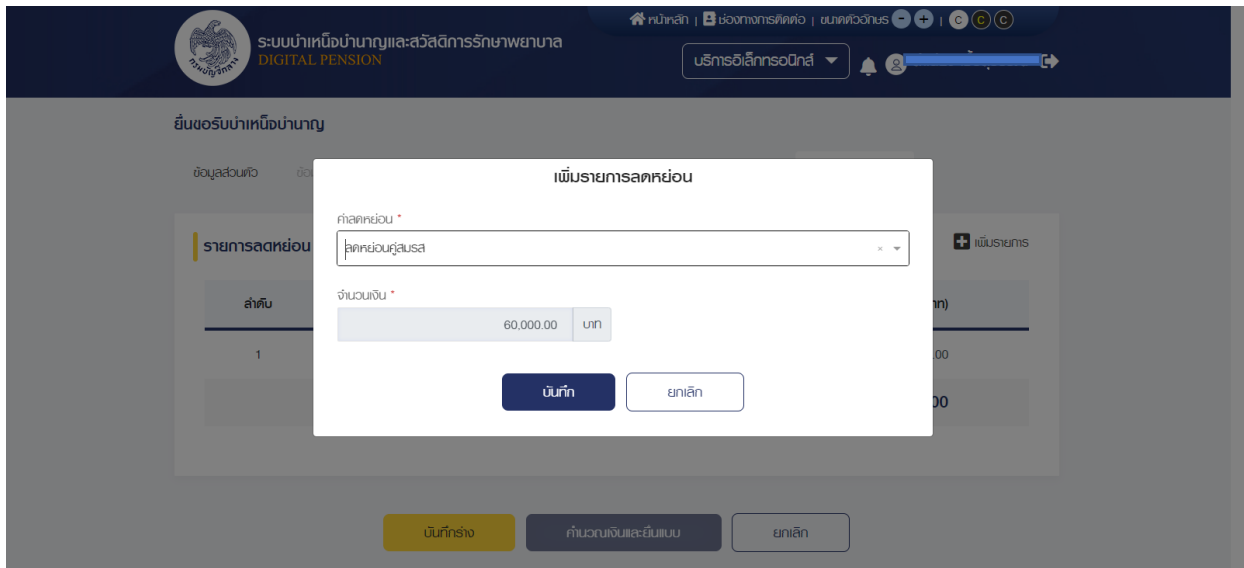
หน้าหลัก | ช่องทางการติดต่อ | ขนาดตัวอักษร - + | C C C

ระบบบำเหน็จบำนาญและสวัสดิการรักษาพยาบาล
DIGITAL PENSION

บริการอิเล็กทรอนิกส์

ยื่นขอรับบำเหน็จบำนาญ

ข้อมูลส่วนตัว

รายการลดหย่อน

เพิ่มรายการ

ลำดับ

1

เพิ่มรายการลดหย่อน

ค่าลดหย่อน *

ลดหย่อนคู่สมรส

จำนวนเงิน *

60,000.00 บาท

บันทึก

ยกเลิก

บันทึกร่าง

คำนวณเงินและยื่นแบบ

ยกเลิก